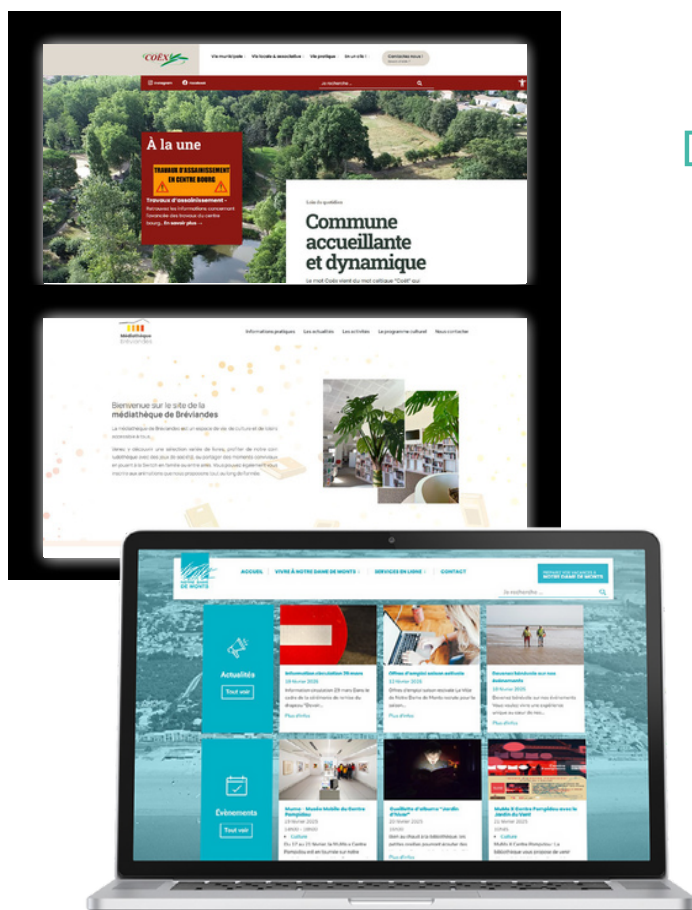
COËX

Vie municipale · Vie locale & associative · Vie pratique · Un un clic !

Instagram · Facebook

Je recherche...

À la une

TRAVAUX D'ASSAINISSEMENT EN CENTRE BOURG

Travaux d'assainissement - Retrouvez les informations concernant l'avancée des travaux du centre bourg... En savoir plus →

Commune accueillante et dynamique

Le mot Coëx vient du mot celtique "Coët" qui

Médiathèque Bréviandes

Informations pratiques · Les actualités · Les activités · Le programme culturel · Nous contacter

Bienvenue sur le site de la médiathèque de Bréviandes

ACCUEIL · VIVRE À NOTRE DAME DE MONTS · SERVICES EN LIGNE · CONTACT

NOTRE DAME DE MONTS

Je recherche...

Actualités

Tout voir

Information circulation 28 mars

Offres d'emploi saison estivale

Devenez bénévole sur nos évènements

Plus d'infos

Évènements

Tout voir

Mumo - Musée Mobile du Centre Pompidou

Cueillette d'albums "Jardin d'hiver"

Mobile & Centre Pompidou avec le Jardin du Vent

Culture